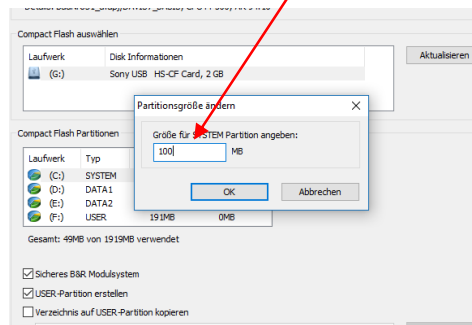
Compact Flash auswählen

| Laufwerk | Disk Informationen |
|---|---|
| (G:) | Sony USB HS-CF Card, 2 GB |

Aktualisieren

Compact Flash Partitionen

| Laufwerk | Typ | | |
|---|---|---|---|
| (C:) | SYSTEM | | |
| (D:) | DATA1 | | |
| (E:) | DATA2 | | |
| (F:) | USER | 191MB | 0MB |

Gesamt: 49MB von 1919MB verwendet

Sicheres B&R Modulsystem

USER-Partition erstellen

Verzeichnis auf USER-Partition kopieren

Partitionsgröße ändern

Größe für S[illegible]STEM Partition angeben:

100 MB

OK

Abbrechen